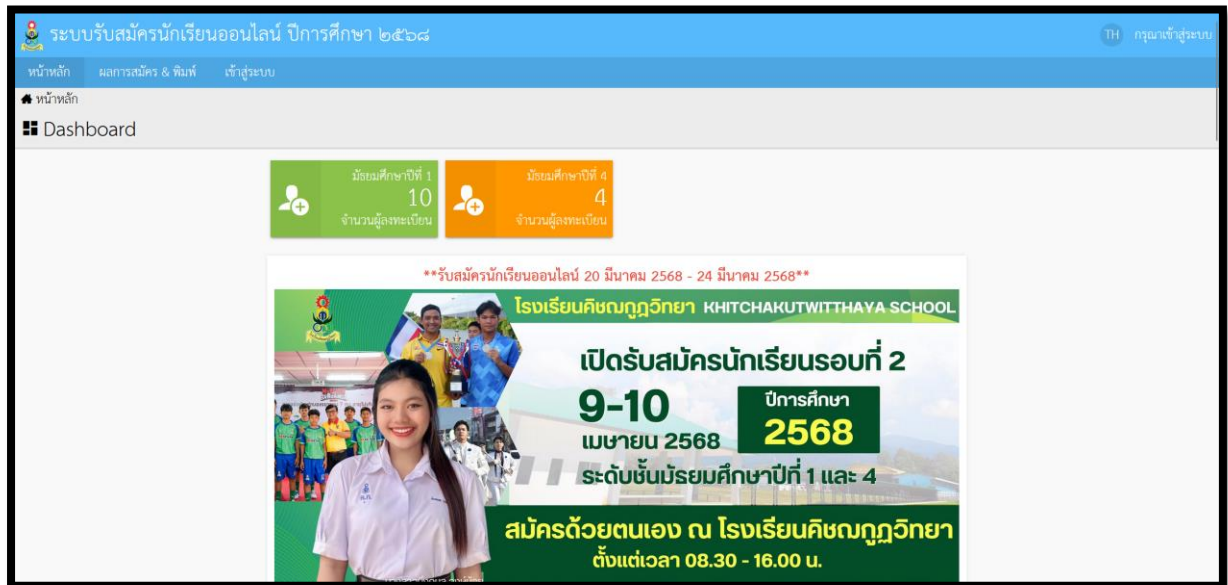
ระบบรับสมัครนักเรียนออนไลน์ ปีการศึกษา ๒๕๖๘

TH กรุณาเข้าสู่ระบบ

หน้าหลัก ผลการสมัคร & พิมพ์ เข้าสู่ระบบ

หน้าหลัก

Dashboard

มัธยมศึกษาปีที่ 1
10
จำนวนผู้ลงทะเบียน

มัธยมศึกษาปีที่ 4
4
จำนวนผู้ลงทะเบียน

**รับสมัครนักเรียนออนไลน์ 20 มีนาคม 2568 - 24 มีนาคม 2568**

โรงเรียนคิชฌกูฏวิทยา KHITCHAKUTWITTHAYA SCHOOL

เปิดรับสมัครนักเรียนรอบที่ 2

9-10
เมษายน 2568

ปีการศึกษา
2568

ระดับชั้นมัธยมศึกษาปีที่ 1 และ 4

สมัครด้วยตนเอง ณ โรงเรียนคิชฌกูฏวิทยา
ตั้งแต่เวลา 08.30 - 16.00 น.